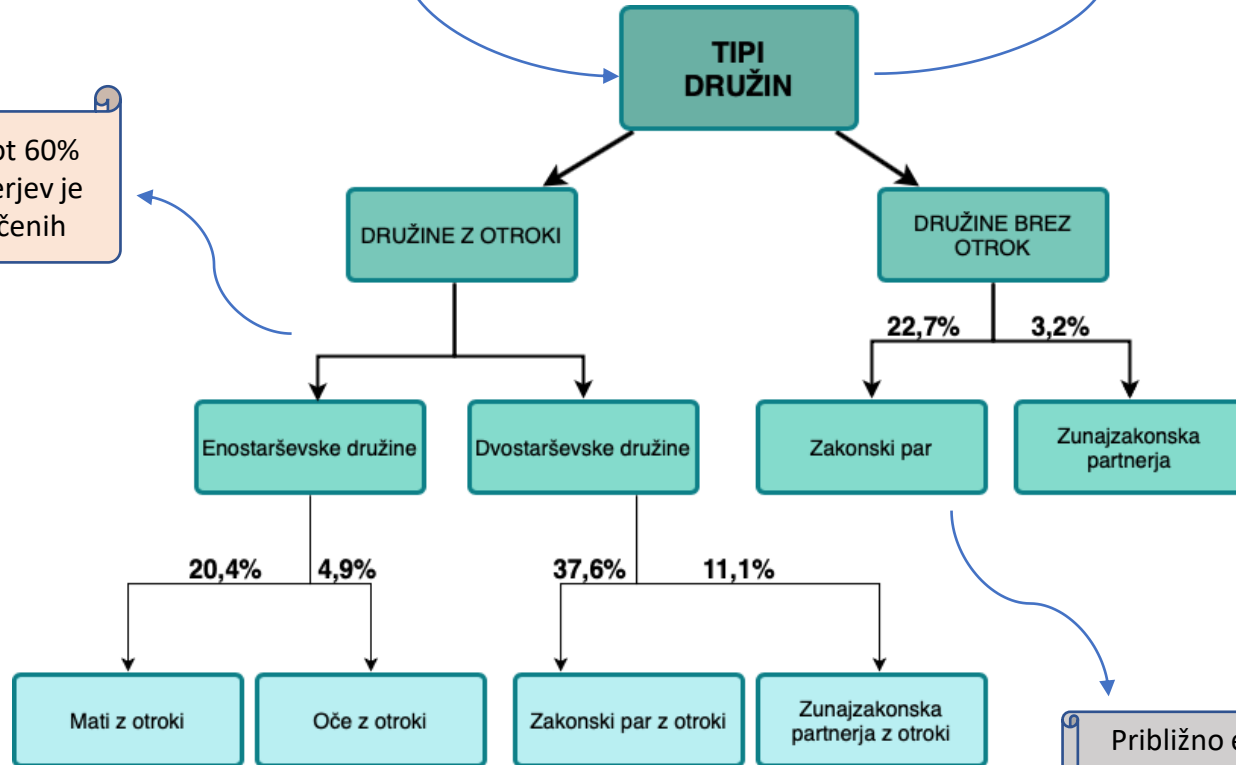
ot 60%
erjev je
čenih

TIPI DRUŽIN

DRUŽINE Z OTROKI

DRUŽINE BREZ OTROK

22,7%
3,2%

Enostarševske družine

Dvostarševske družine

Zakonski par

Zunajzakonska partnerja

20,4%
4,9%
37,6%
11,1%

Mati z otroki

Oče z otroki

Zakonski par z otroki

Zunajzakonska partnerja z otroki

Približno e